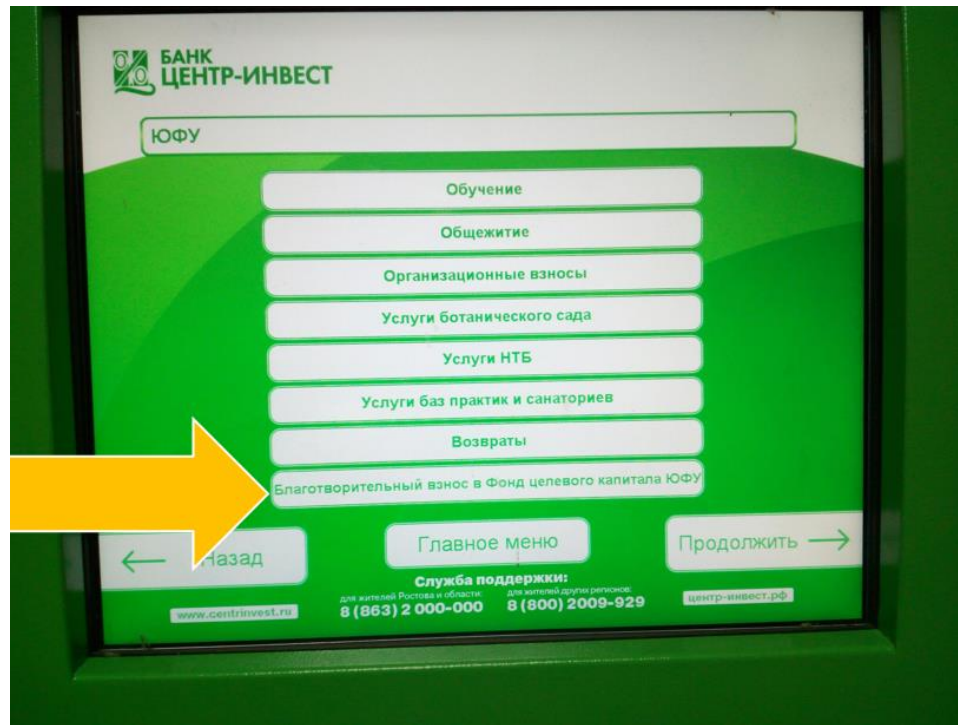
БАНК
ЦЕНТР-ИНВЕСТ

ЮФУ

Обучение

Общежитие

Организационные взносы

Услуги ботанического сада

Услуги НТБ

Услуги баз практик и санаториев

Возвраты

Благотворительный взнос в Фонд целевого капитала ЮФУ

Назад

Главное меню

Продолжить

Служба поддержки:
для жителей Ростова и области: 8 (863) 2 000-000
для жителей других регионов: 8 (800) 2009-929

www.centrinvest.ru

центр-инвест.рф